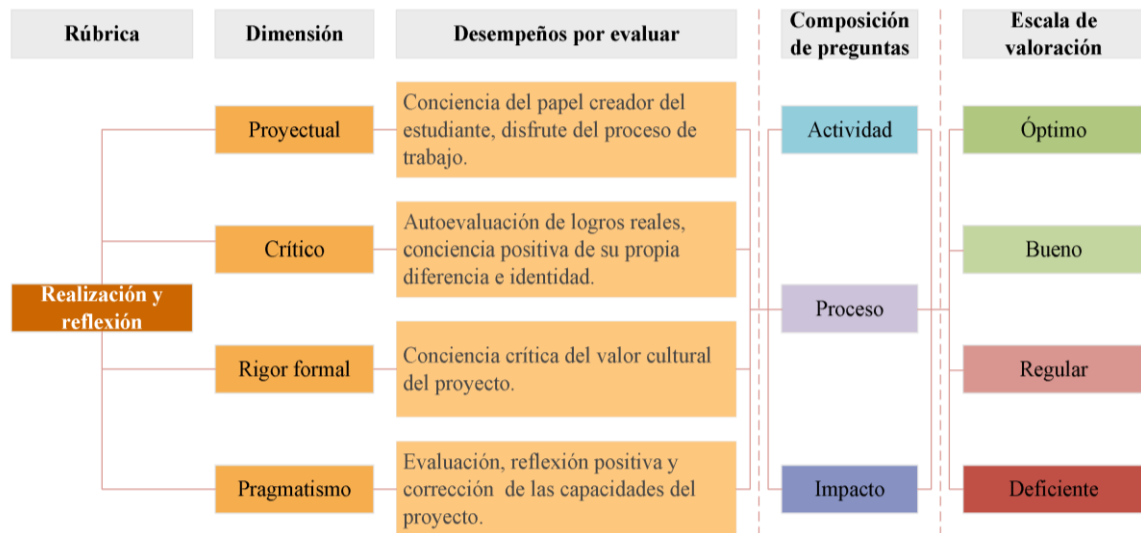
Rúbrica

Dimensión

Desempeños por evaluar

Composición de preguntas

Escala de valoración

Realización y reflexión

Proyectual

Conciencia del papel creador del estudiante, disfrute del proceso de trabajo.

Crítico

Autoevaluación de logros reales, conciencia positiva de su propia diferencia e identidad.

Rigor formal

Conciencia crítica del valor cultural del proyecto.

Pragmatismo

Evaluación, reflexión positiva y corrección de las capacidades del proyecto.

Actividad

Proceso

Impacto

Óptimo

Bueno

Regular

Deficiente